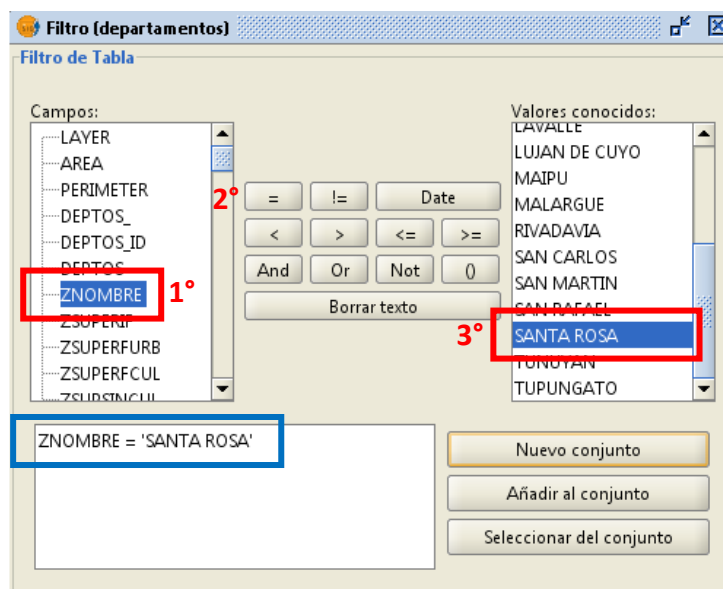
Filtro (departamentos)

Filtro de Tabla

Campos:
LAYER
AREA
PERIMETER
DEPTOS_
DEPTOS_ID
DEPTOS
ZNOMBRE
ZSUPERF
ZSUPERFURB
ZSUPERFCUL
ZSUPSINCUL

1°

2°

| = | != | Date |
|---|---|---|
| < | > | <= | >= |
| And | Or | Not | () |

Borrar texto

Valores conocidos:
LAVALLE
LUJAN DE CUYO
MAIPU
MALARGUE
RIVADAVIA
SAN CARLOS
SAN MARTIN
SAN RAFAEL
SANTA ROSA
TUNUYAN
TUPUNGATO

3°

ZNOMBRE = 'SANTA ROSA'

Nuevo conjunto
Añadir al conjunto
Seleccionar del conjunto